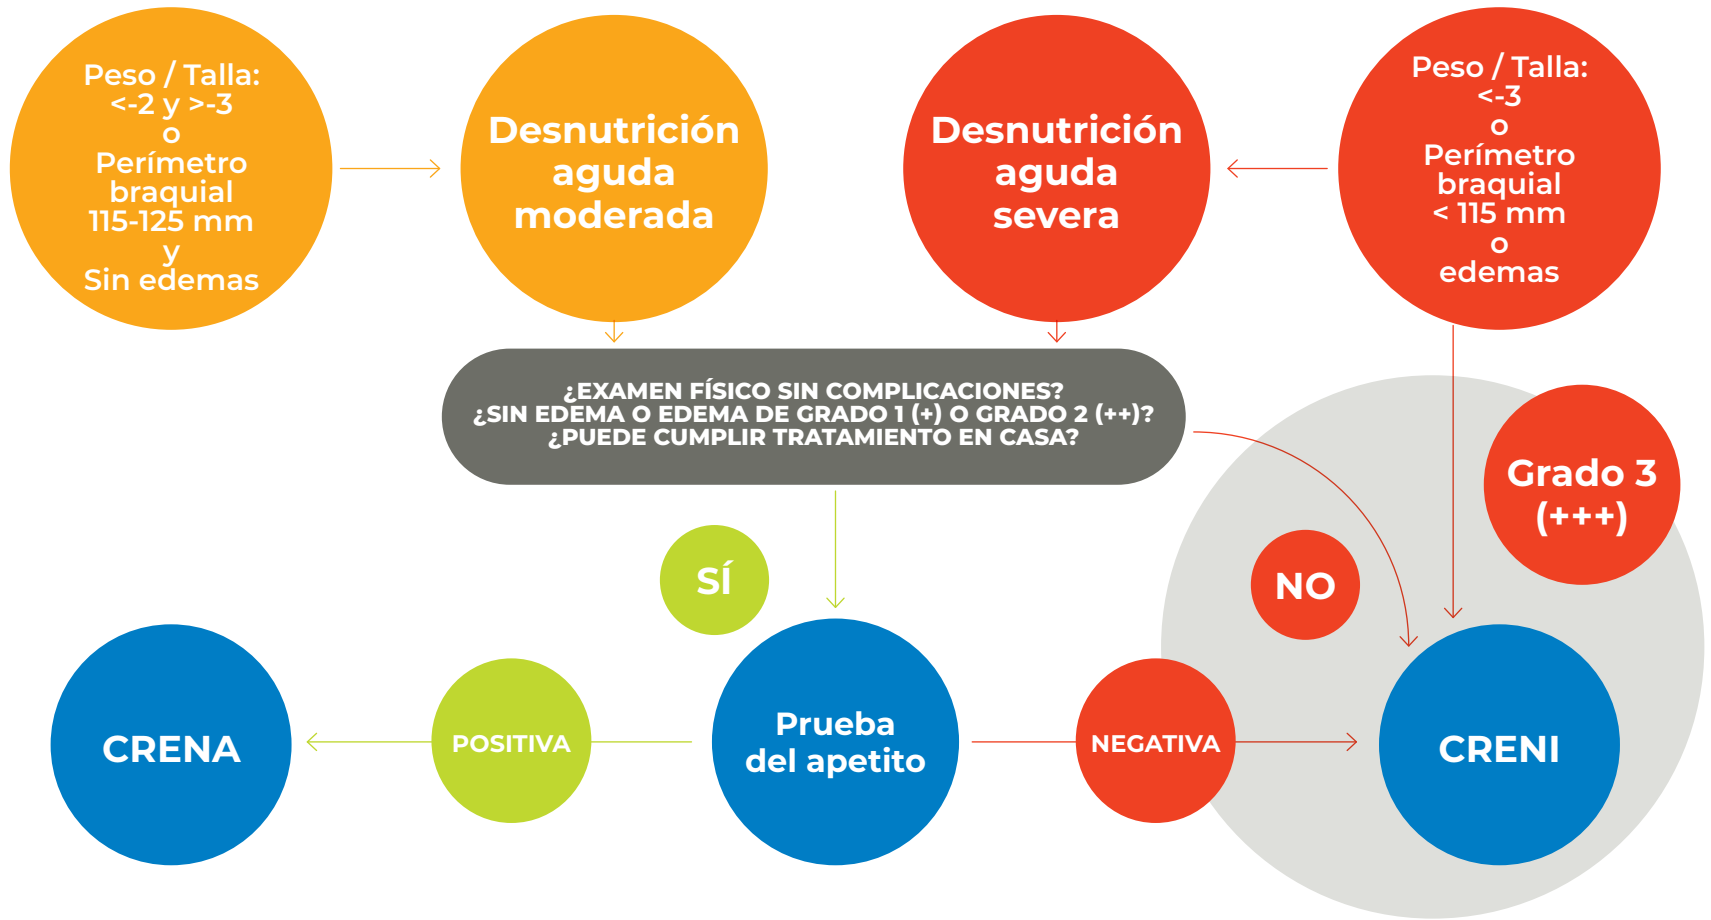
Peso / Talla:
<-2 y >-3
o
Perímetro braquial
115-125 mm
y
Sin edemas

Desnutrición aguda moderada

Desnutrición aguda severa

Peso / Talla:
<-3
o
Perímetro braquial
< 115 mm
o
edemas

¿EXAMEN FÍSICO SIN COMPLICACIONES?
¿SIN EDEMA O EDEMA DE GRADO 1 (+) O GRADO 2 (++)?
¿PUEDE CUMPLIR TRATAMIENTO EN CASA?

Grado 3
(+++)

SÍ

NO

CRENA

POSITIVA

Prueba del apetito

NEGATIVA

CRENI